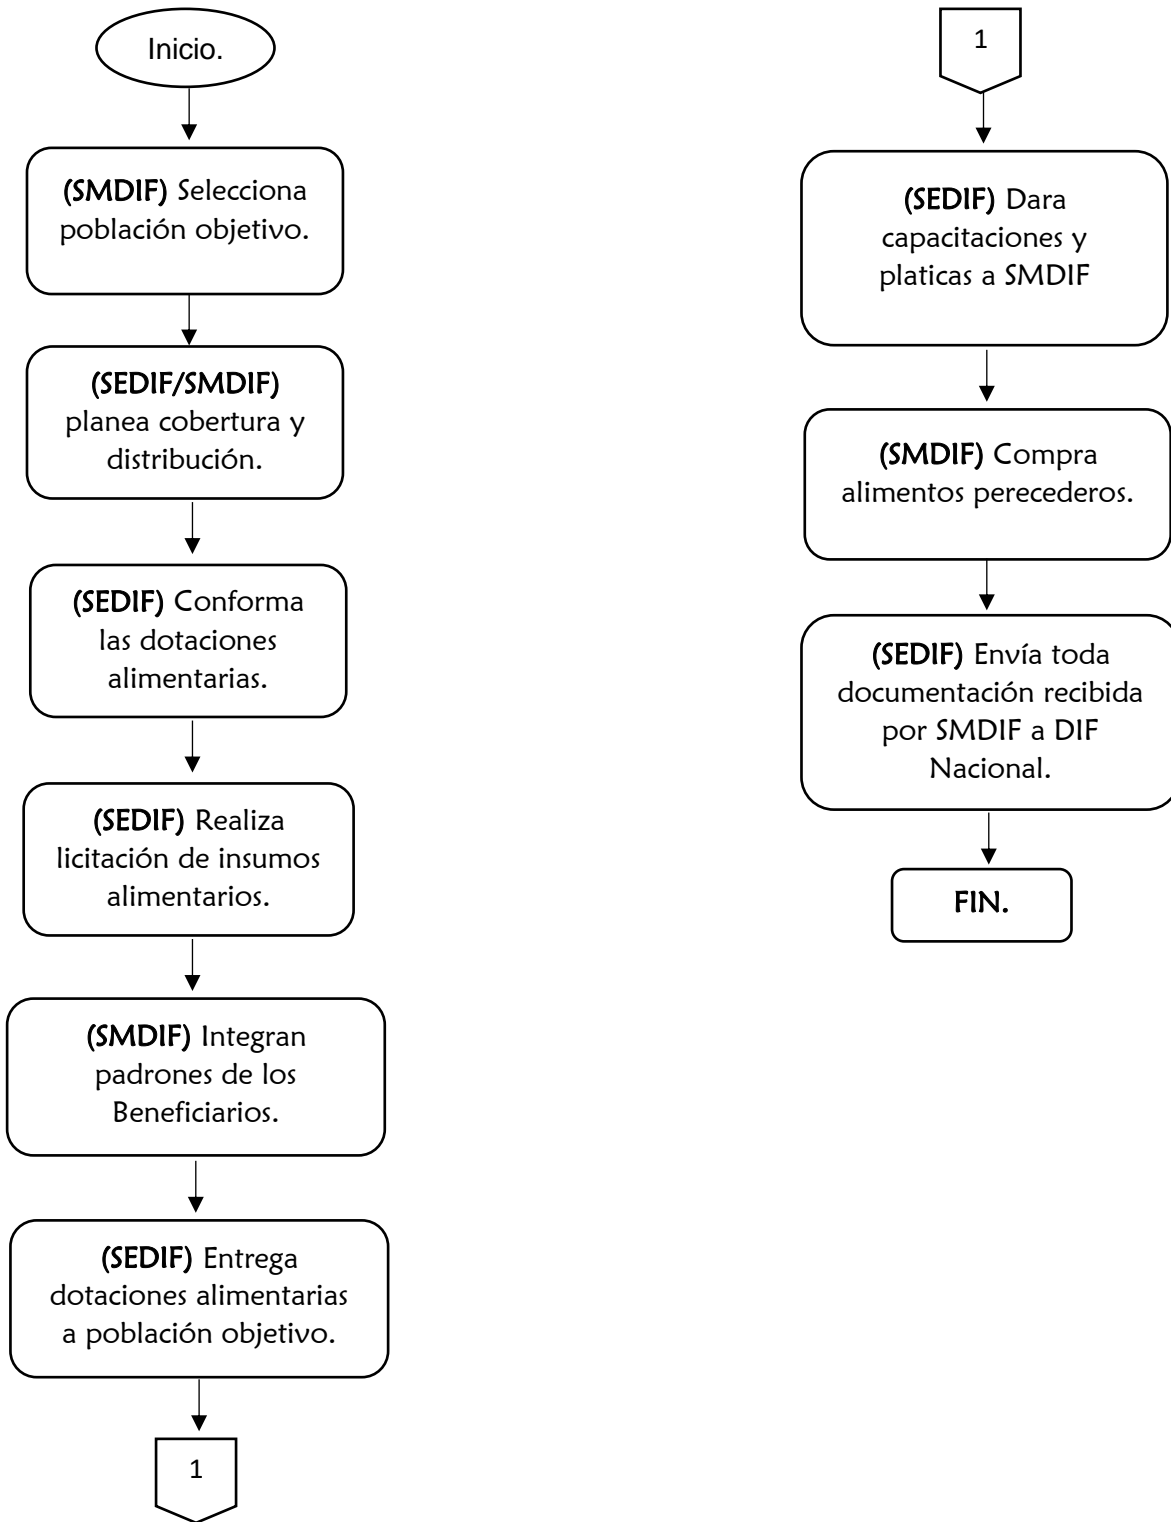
Inicio.

(SMDIF) Selecciona población objetivo.

(SEDIF/SMDIF) planea cobertura y distribución.

(SEDIF) Conforma las dotaciones alimentarias.

(SEDIF) Realiza licitación de insumos alimentarios.

(SMDIF) Integran padrones de los Beneficiarios.

(SEDIF) Entrega dotaciones alimentarias a población objetivo.

1

1

(SEDIF) Dara capacitaciones y platicas a SMDIF

(SMDIF) Compra alimentos perecederos.

(SEDIF) Envía toda documentación recibida por SMDIF a DIF Nacional.

FIN.